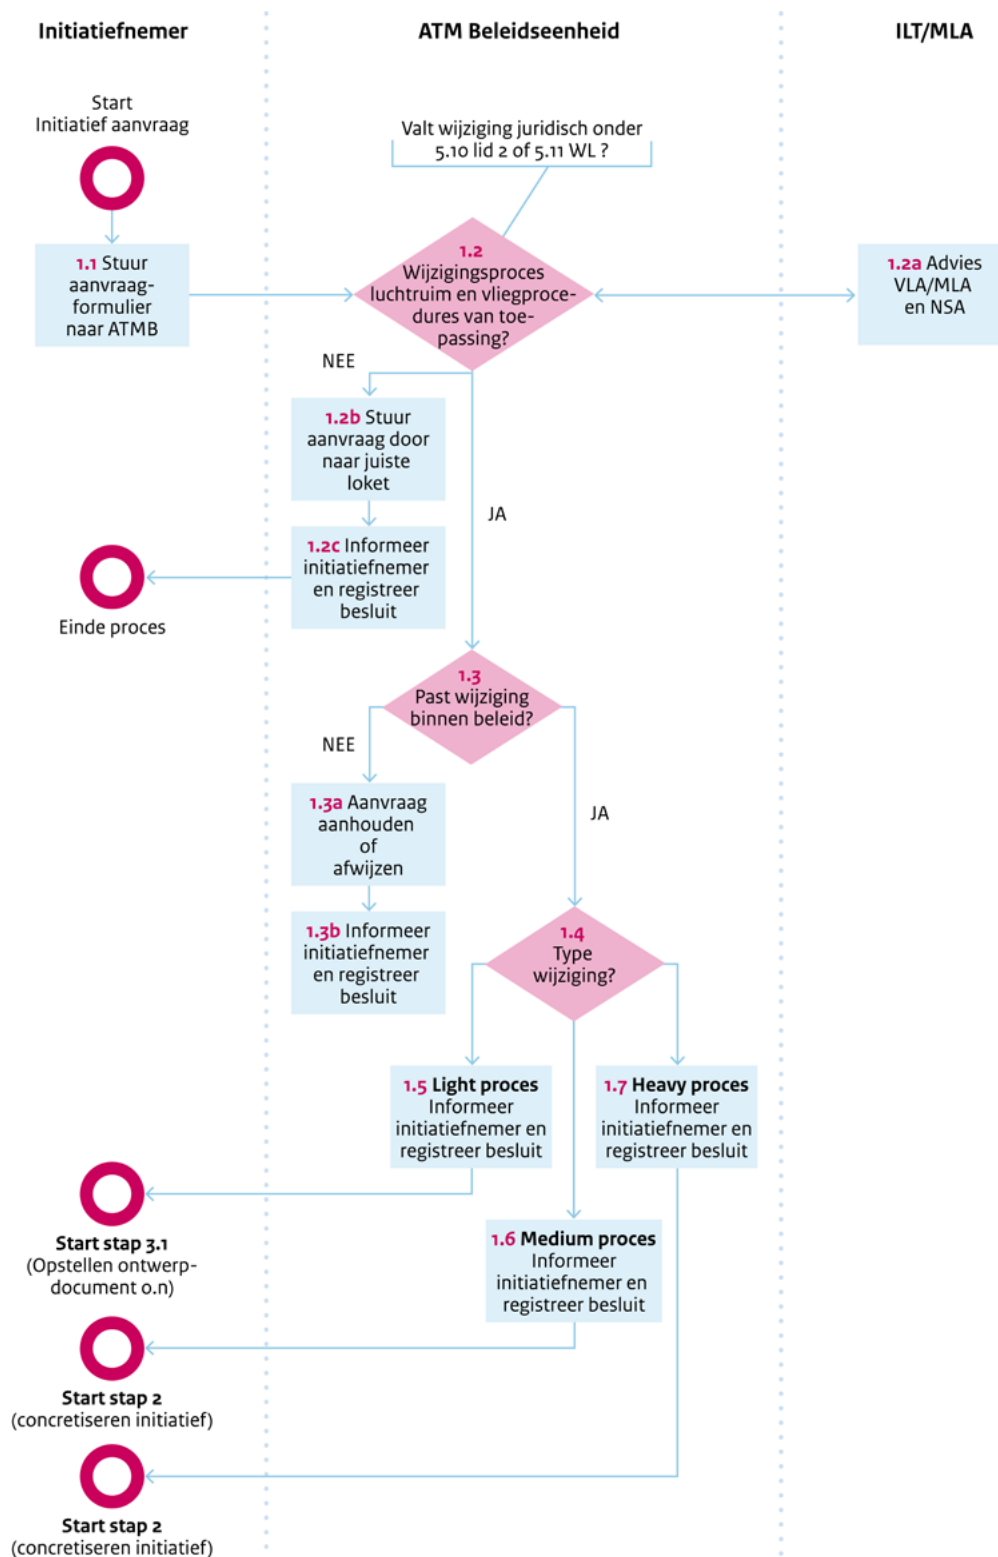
Initiatiefnemer

ATM Beleidseenheid

ILT/MLA

Start
Initiatief aanvraag

Valt wijziging juridisch onder 5.10 lid 2 of 5.11 WL ?

1.1 Stuur aanvraagformulier naar ATMB

1.2 Wijzigingsproces luchtruim en vliegprocedures van toepassing?

1.2a Advies VLA/MLA en NSA

NEE

1.2b Stuur aanvraag door naar juiste loket

JA

1.2c Informeer initiatiefnemer en registreer besluit

Einde proces

1.3 Past wijziging binnen beleid?

NEE

1.3a Aanvraag aanhouden of afwijzen

JA

1.3b Informeer initiatiefnemer en registreer besluit

1.4 Type wijziging?

1.5 Light proces Informeer initiatiefnemer en registreer besluit

1.7 Heavy proces Informeer initiatiefnemer en registreer besluit

Start stap 3.1
(Opstellen ontwerpdocument o.n)

1.6 Medium proces Informeer initiatiefnemer en registreer besluit

Start stap 2
(concretiseren initiatief)

Start stap 2
(concretiseren initiatief)